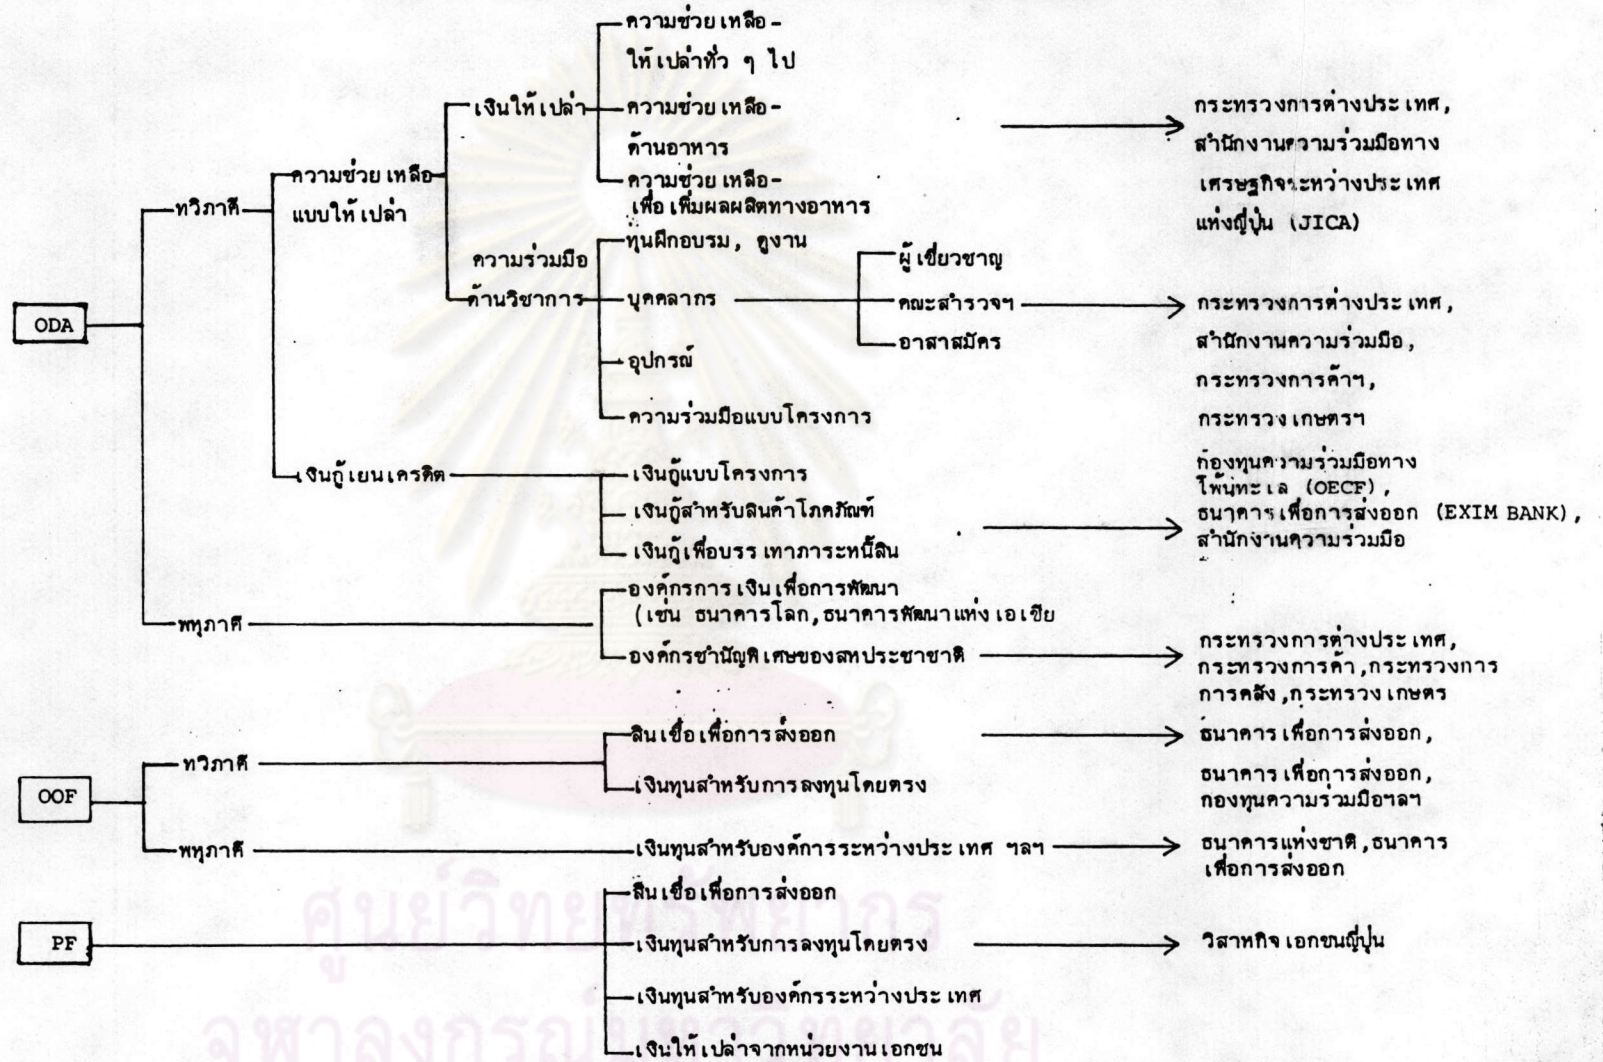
ODA

ทวิภาคี

ความช่วยเหลือแบบให้เปล่า

เงินให้เปล่า

ความช่วยเหลือ-ให้เปล่าทั่ว ๆ ไป

ความช่วยเหลือ-ด้านอาหาร

ความช่วยเหลือ-เพื่อเพิ่มผลผลิตทางอาหาร

กระทรวงการต่างประเทศ, สำนักงานความร่วมมือทางเศรษฐกิจระหว่างประเทศแห่งญี่ปุ่น (JICA)

ความร่วมมือด้านวิชาการ

ทุนฝึกอบรม, ดูงาน

บุคคลากร

ผู้เชี่ยวชาญ

คณะสำรวจฯ

อาสาสมัคร

อุปกรณ์

ความร่วมมือแบบโครงการ

กระทรวงการต่างประเทศ, สำนักงานความร่วมมือ, กระทรวงการค้าฯ, กระทรวงเกษตรฯ

เงินกู้เยนเครดิต

เงินกู้แบบโครงการ

เงินกู้สำหรับสินค้าโภคภัณฑ์

เงินกู้เพื่อบรรเทาภาระหนี้สิน

กองทุนความร่วมมือทางโพ้นทะเล (OECF), ธนาคารเพื่อการส่งออก (EXIM BANK), สำนักงานความร่วมมือ

พหุภาคี

องค์กรการเงินเพื่อการพัฒนา (เช่น ธนาคารโลก, ธนาคารพัฒนาแห่งเอเชีย

องค์กรชำนัญพิเศษของสหประชาชาติ

กระทรวงการต่างประเทศ, กระทรวงการค้า, กระทรวงการการคลัง, กระทรวงเกษตร

OOF

ทวิภาคี

สินเชื่อเพื่อการส่งออก

ธนาคารเพื่อการส่งออก,

เงินทุนสำหรับการลงทุนโดยตรง

ธนาคารเพื่อการส่งออก, กองทุนความร่วมมือฯลฯ

พหุภาคี

เงินทุนสำหรับองค์การระหว่างประเทศ ฯลฯ

ธนาคารแห่งชาติ, ธนาคารเพื่อการส่งออก

PF

สินเชื่อเพื่อการส่งออก

เงินทุนสำหรับการลงทุนโดยตรง

วิสาหกิจเอกชนญี่ปุ่น

เงินทุนสำหรับองค์กรระหว่างประเทศ

เงินให้เปล่าจากหน่วยงานเอกชน

ศูนย์วิทยทรัพยากร จุฬาลงกรณ์มหาวิทยาลัย